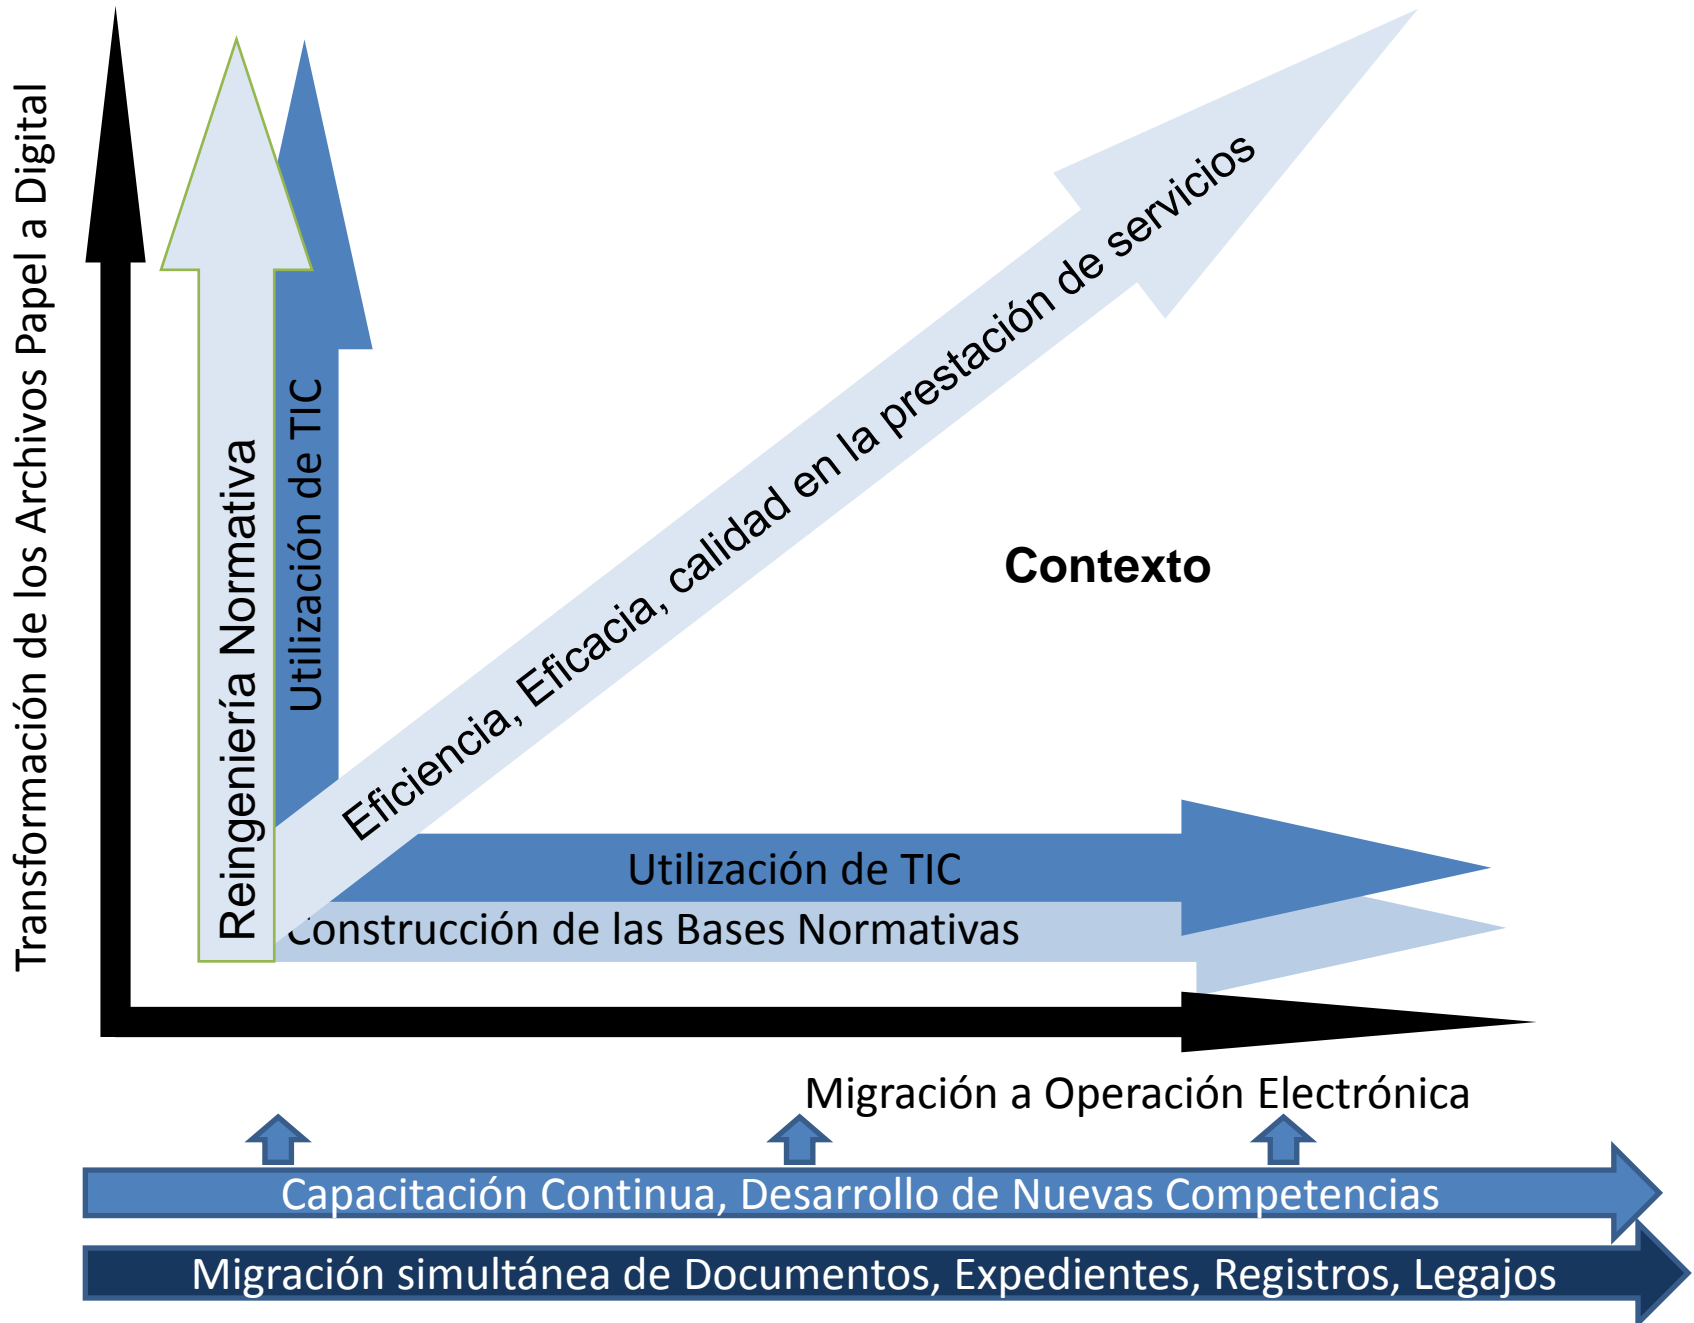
Transformación de los Archivos Papel a Digital

Reingeniería Normativa

Utilización de TIC

Eficiencia, Eficacia, calidad en la prestación de servicios

Contexto

Utilización de TIC

Construcción de las Bases Normativas

Migración a Operación Electrónica

Capacitación Continua, Desarrollo de Nuevas Competencias

Migración simultánea de Documentos, Expedientes, Registros, Legajos